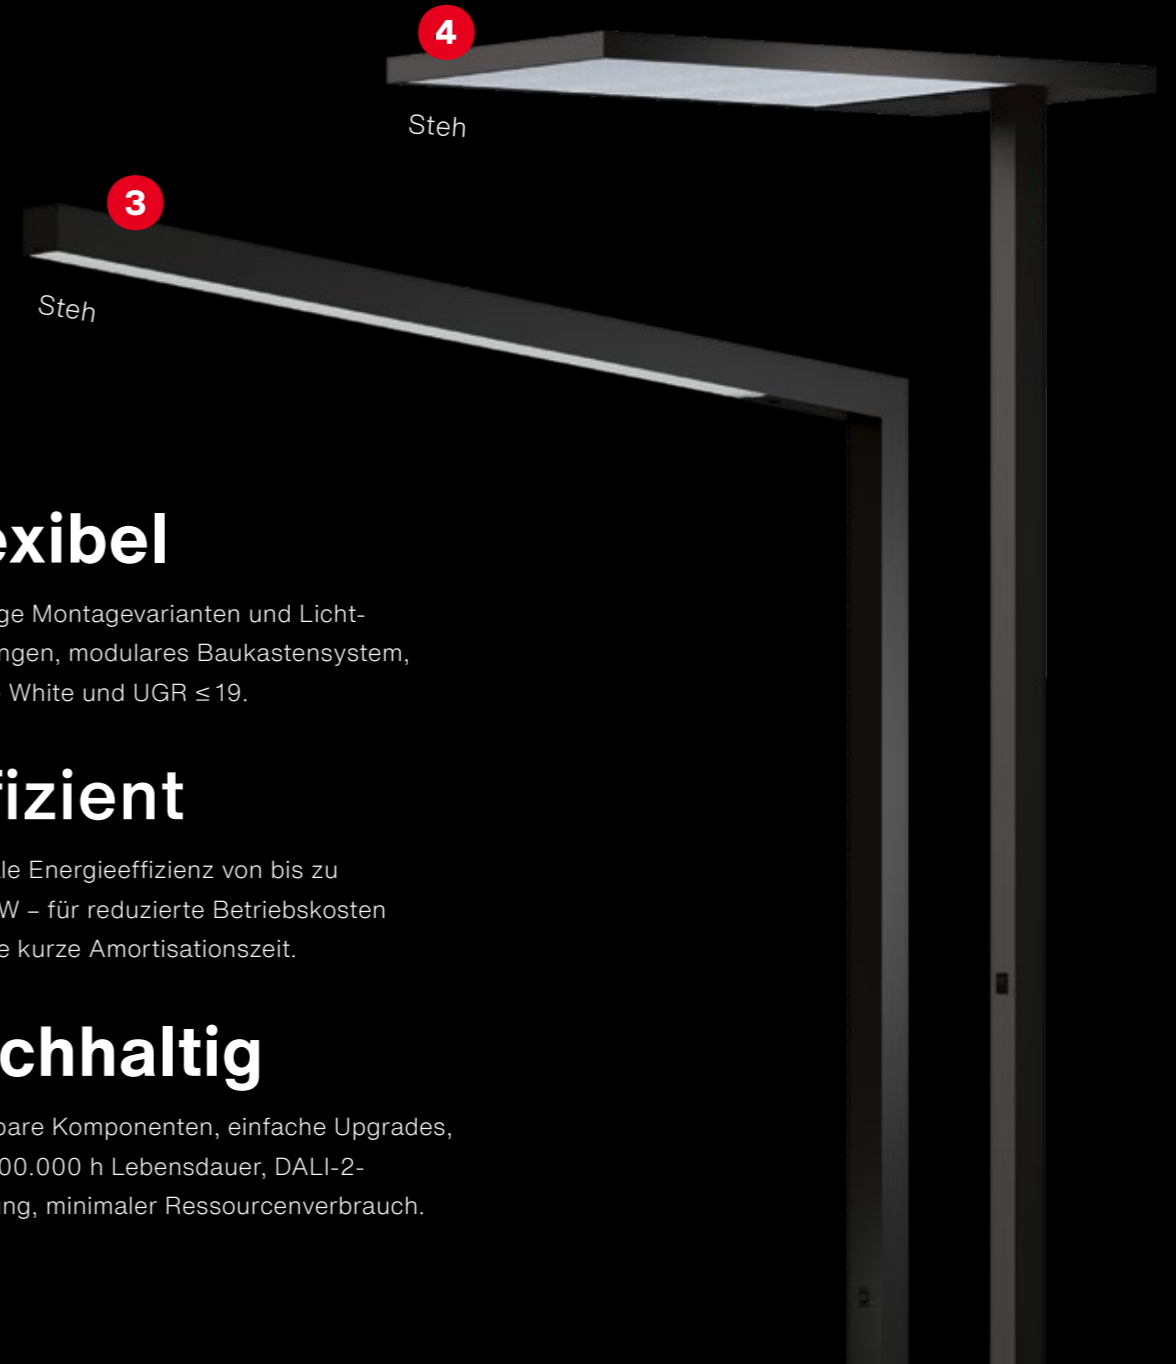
4

Steh

3

Steh

exibel

ge Montagevarianten und Lichtngen, modulares Baukastensystem, White und UGR ≤ 19.

fizient

le Energieeffizienz von bis zu W – für reduzierte Betriebskosten e kurze Amortisationszeit.

chhaltig

bare Komponenten, einfache Upgrades, 00.000 h Lebensdauer, DALI-2-ng, minimaler Ressourcenverbrauch.